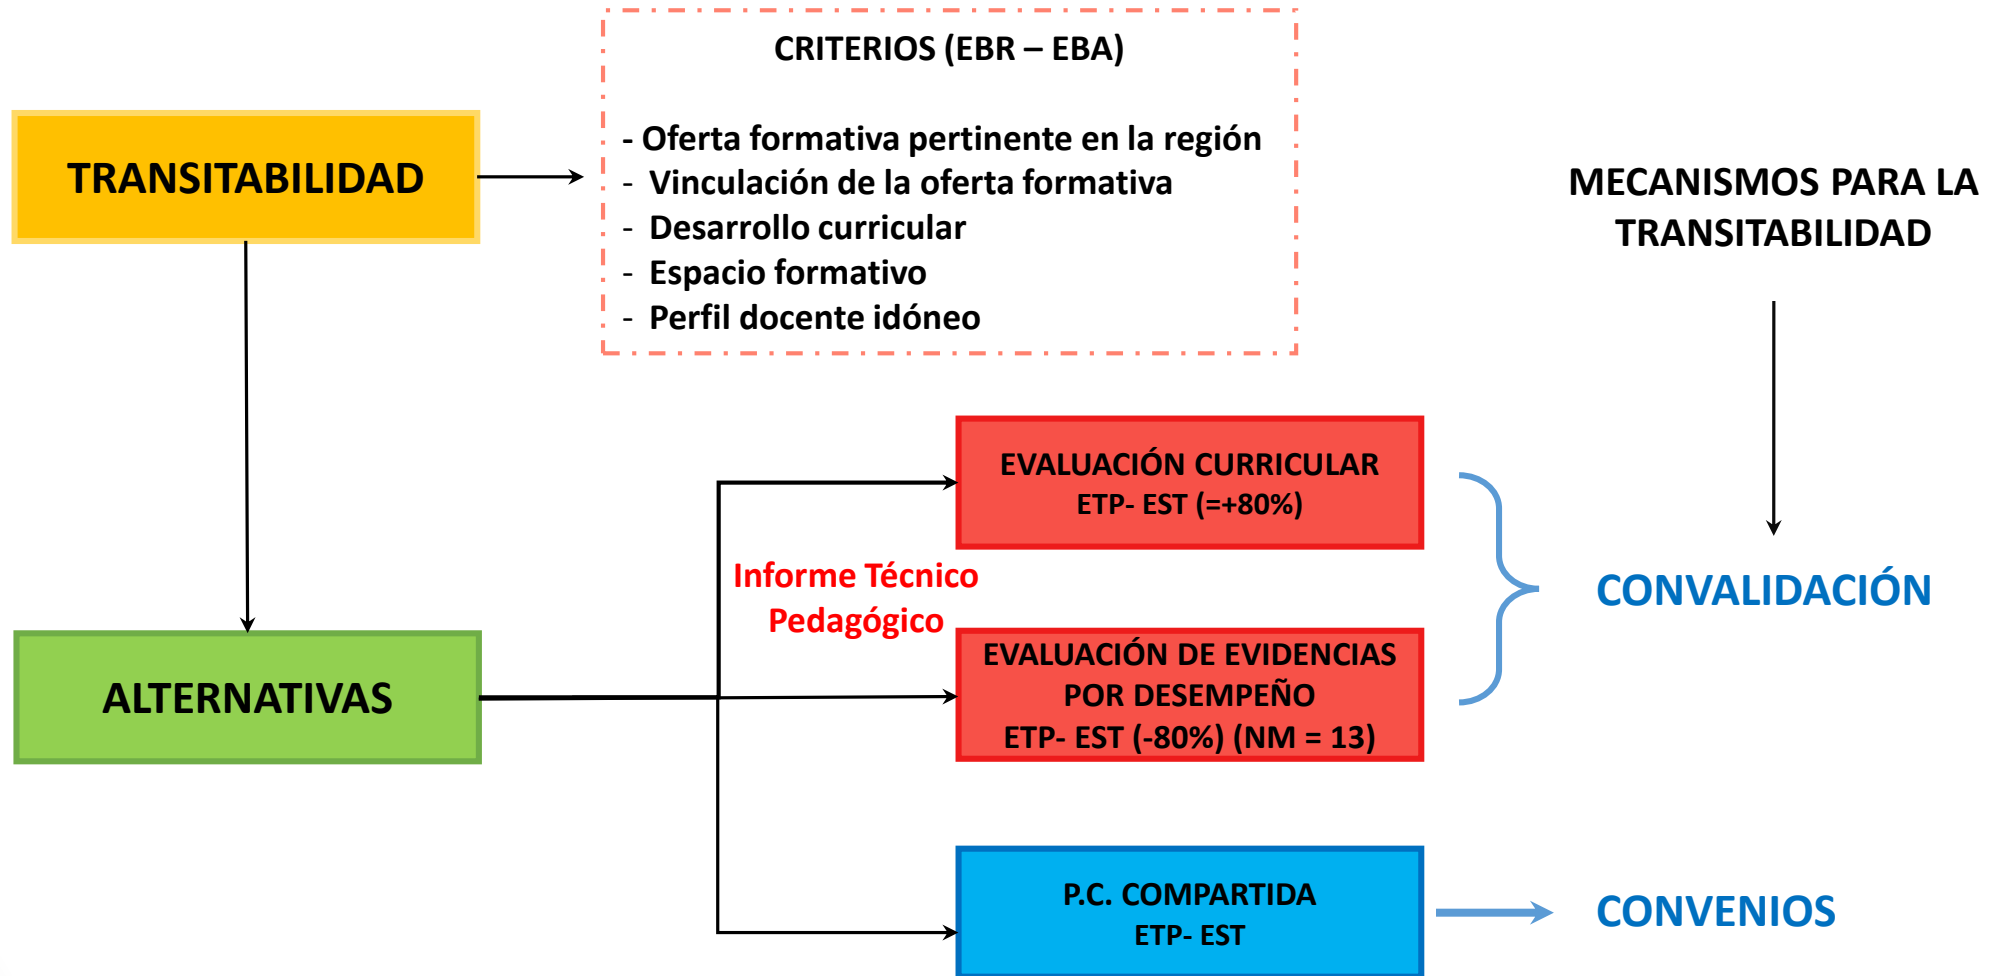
TRANSITABILIDAD

CRITERIOS (EBR – EBA)

- Oferta formativa pertinente en la región
- Vinculación de la oferta formativa
- Desarrollo curricular
- Espacio formativo
- Perfil docente idóneo

MECANISMOS PARA LA TRANSITABILIDAD

ALTERNATIVAS

Informe Técnico Pedagógico

EVALUACIÓN CURRICULAR
ETP- EST (=+80%)

EVALUACIÓN DE EVIDENCIAS POR DESEMPEÑO
ETP- EST (-80%) (NM = 13)

CONVALIDACIÓN

P.C. COMPARTIDA
ETP- EST

CONVENIOS